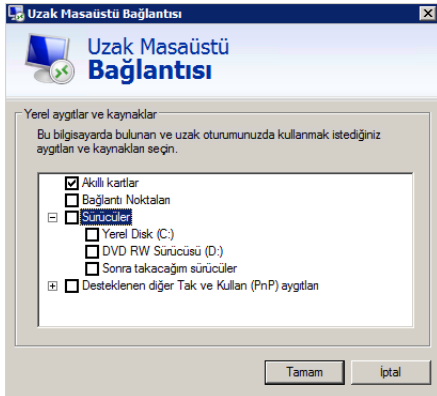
Uzak Masaüstü Bağlantısı

Uzak Masaüstü
Bağlantısı

Yerel aygıtlar ve kaynaklar

Bu bilgisayarda bulunan ve uzak oturumunuzda kullanmak istediğiniz aygıtları ve kaynakları seçin.

Akıllı kartlar
Bağlantı Noktaları
Sürücüler
Yerel Disk (C:)
DVD RW Sürücüsü (D:)
Sonra takacağım sürücüler
Desteklenen diğer Tak ve Kullan (PnP) aygıtları

Tamam
İptal